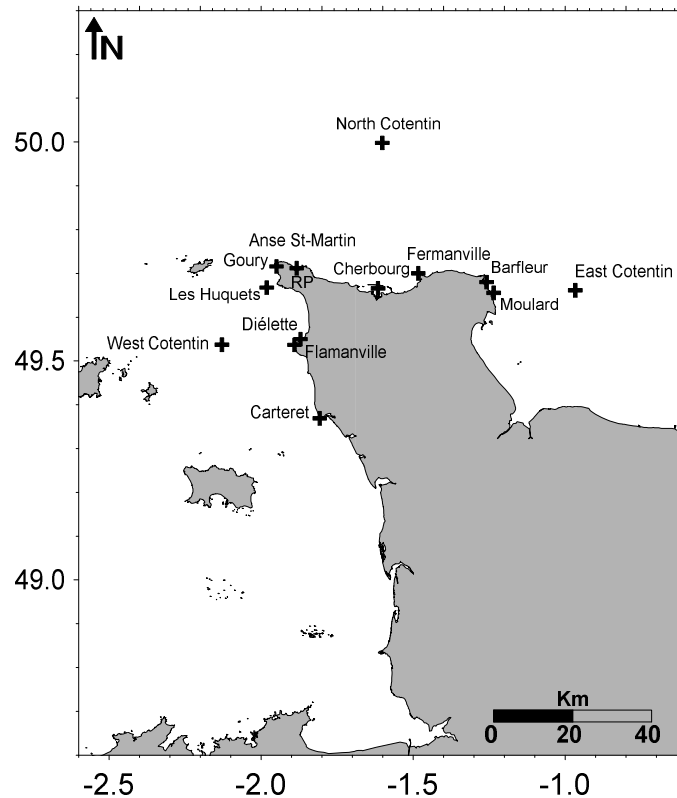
N

50.0

49.5

49.0

North Cotentin

Anse St-Martin

Goury

RP

Les Huquets

Fermanville

Cherbourg

Barfleur

Moulard

East Cotentin

Diélette

West Cotentin

Flamanville

Carteret

Km

0

20

40

-2.5

-2.0

-1.5

-1.0